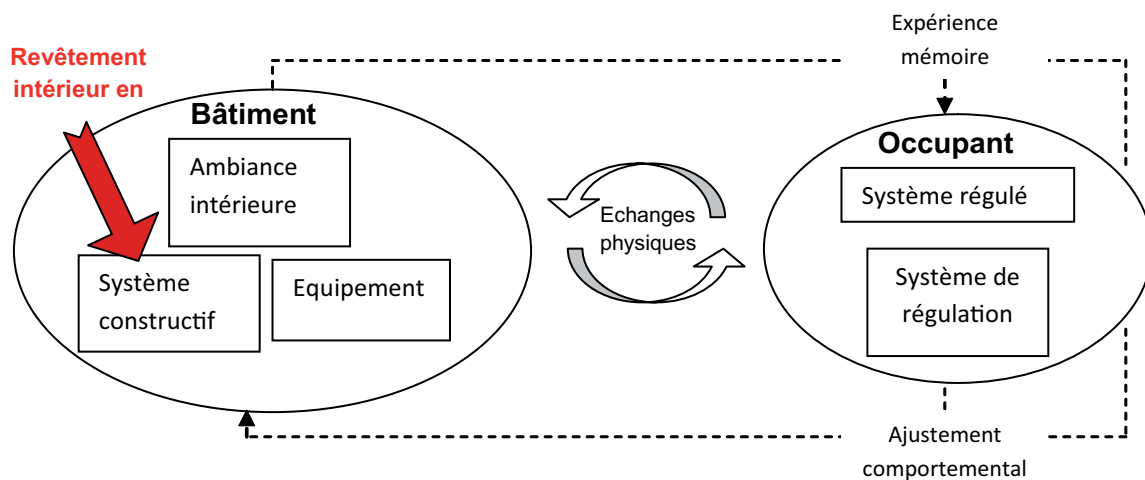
Revêtement intérieur en

Bâtiment

Ambiance intérieure

Système constructif

Equipement

Echanges physiques

Expérience mémoire

Occupant

Système régulé

Système de régulation

Ajustement comportemental